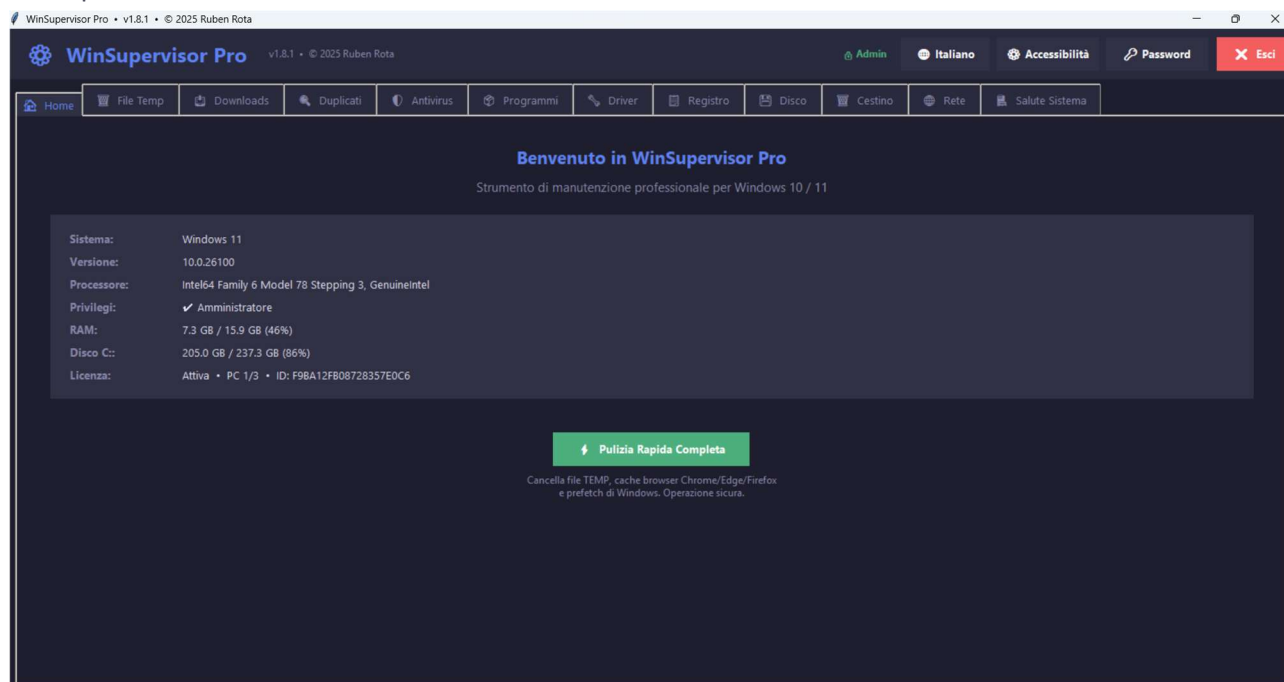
WinSupervisor Pro • v1.8.1 • © 2025 Ruben Rota

WinSupervisor Pro v1.8.1 • © 2025 Ruben Rota

Admin Italiano Accessibilità Password Esci

Home File Temp Downloads Duplicati Antivirus Programmi Driver Registro Disco Cestino Rete Salute Sistema

Benvenuto in WinSupervisor Pro

Strumento di manutenzione professionale per Windows 10 / 11

| | |
|---|---|
| Sistema: | Windows 11 |
| Versione: | 10.0.26100 |
| Processore: | Intel64 Family 6 Model 78 Stepping 3, GenuineIntel |
| Privilegi: | ✔ Amministratore |
| RAM: | 7.3 GB / 15.9 GB (46%) |
| Disco C:: | 205.0 GB / 237.3 GB (86%) |
| Licenza: | Attiva • PC 1/3 • ID: F9BA12FB08728357E0C6 |

Pulizia Rapida Completa

Cancella file TEMP, cache browser Chrome/Edge/Firefox e prefetch di Windows. Operazione sicura.